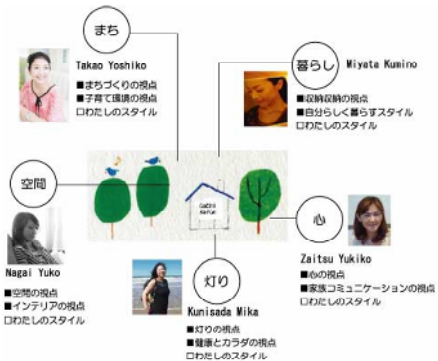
まち

Takao Yoshiko
■まちづくりの視点
■子育て環境の視点
□わたしのスタイル

暮らし

Miyata Kumino
■収納収納の視点
■自分らしく暮らすスタイル
□わたしのスタイル

空間

Nagai Yuko
■空間の視点
■インテリアの視点
□わたしのスタイル

灯り

Kunisada Mika
■灯りの視点
■健康とカラダの視点
□わたしのスタイル

心

Zaitsu Yukiko
■心の視点
■家族コミュニケーションの視点
□わたしのスタイル

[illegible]